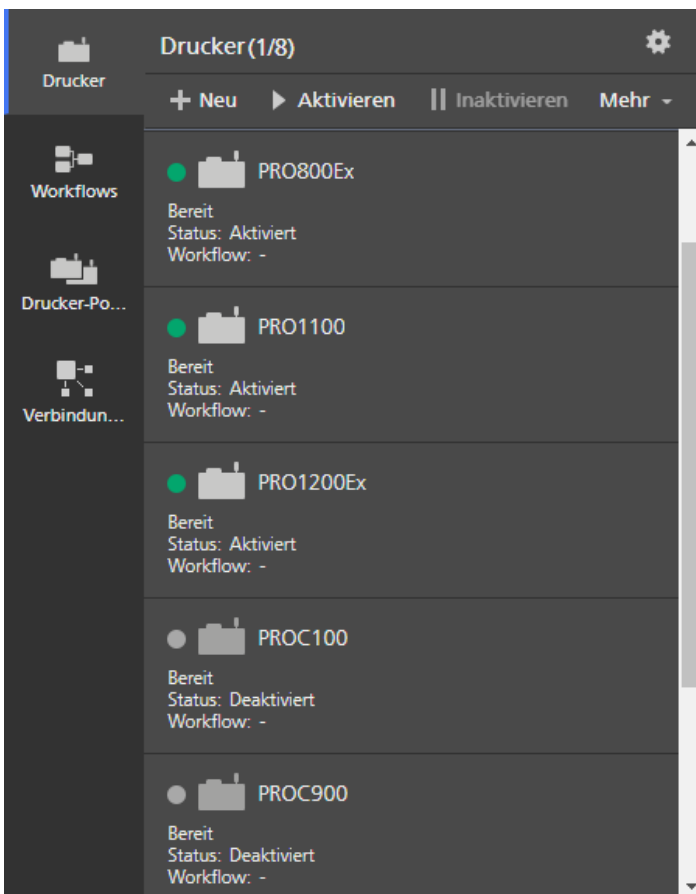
Drucker

Workflows

Drucker-Po...

Verbindun...

Drucker (1/8)

+ Neu ▶ Aktivieren || Inaktivieren Mehr ▾

PRO800Ex
Bereit
Status: Aktiviert
Workflow: -

PRO1100
Bereit
Status: Aktiviert
Workflow: -

PRO1200Ex
Bereit
Status: Aktiviert
Workflow: -

PROC100
Bereit
Status: Deaktiviert
Workflow: -

PROC900
Bereit
Status: Deaktiviert
Workflow: -